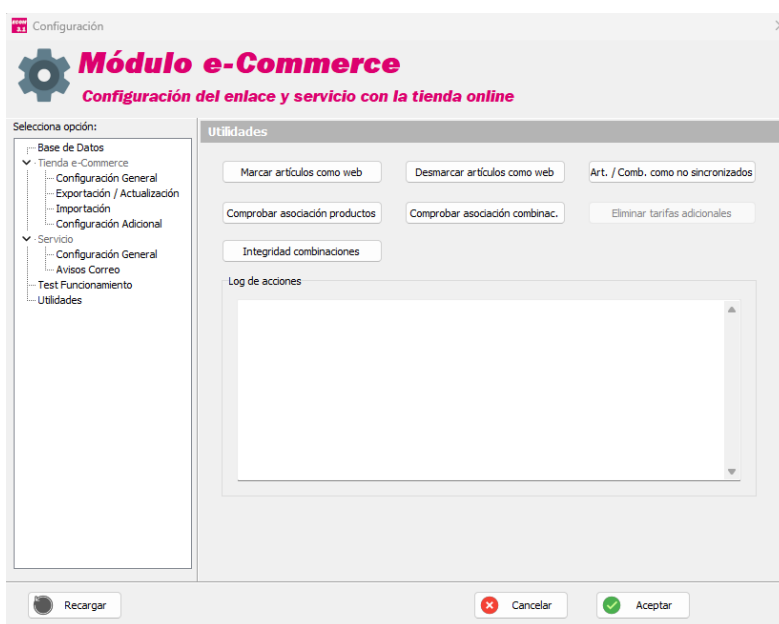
Configuración

Módulo e-Commerce

Configuración del enlace y servicio con la tienda online

Selecciona opción:

Base de Datos
Tienda e-Commerce
Configuración General
Exportación / Actualización
Importación
Configuración Adicional
Servicio
Configuración General
Avisos Correo
Test Funcionamiento
Utilidades

Utilidades

Marcar artículos como web
Desmarcar artículos como web
Art. / Comb. como no sincronizados
Comprobar asociación productos
Comprobar asociación combinac.
Eliminar tarifas adicionales
Integridad combinaciones

Log de acciones

Recargar
Cancelar
Aceptar